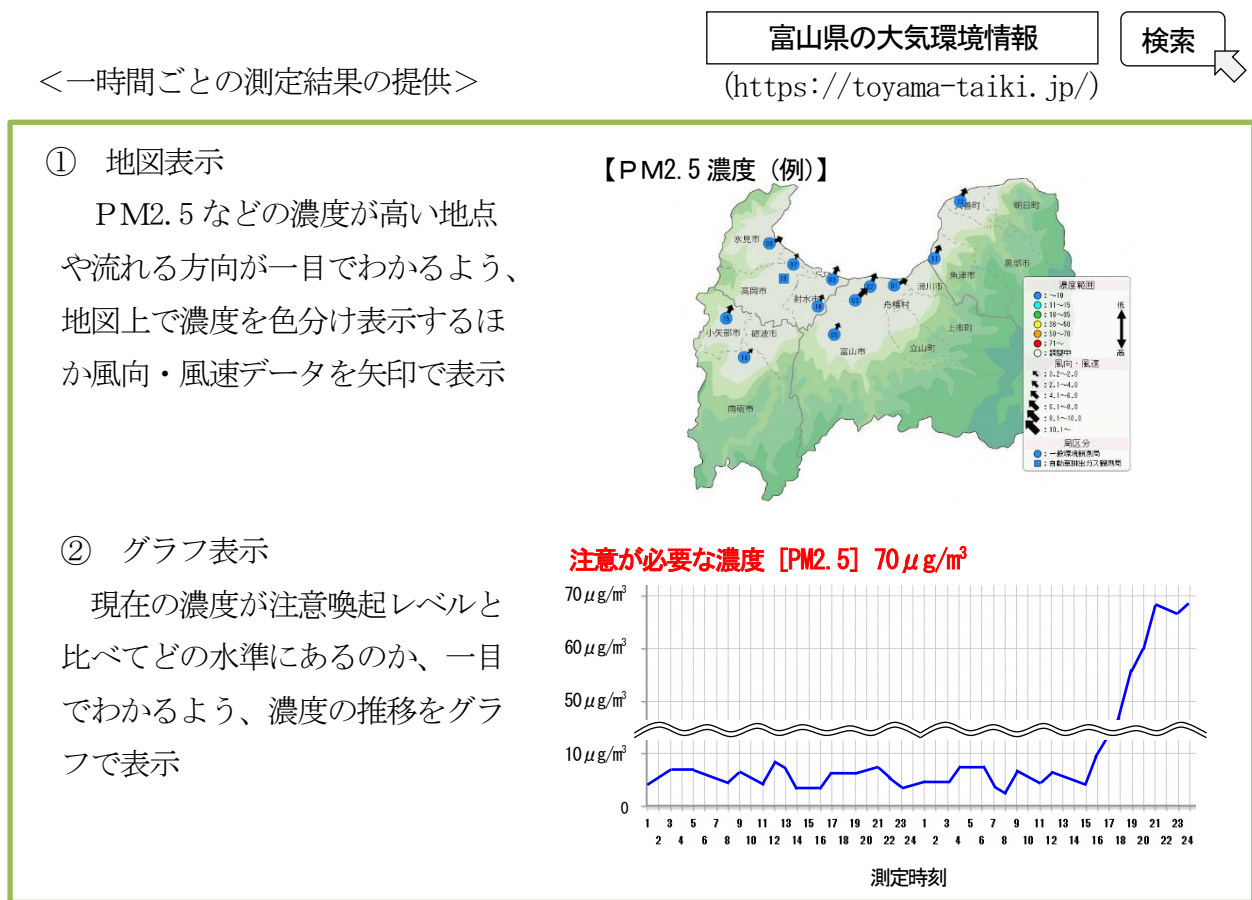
富山県の大気環境情報

検索

＜一時間ごとの測定結果の提供＞

(https://toyama-taiki.jp/)

① 地図表示

PM2.5などの濃度が高い地点や流れる方向が一目でわかるよう、地図上で濃度を色分け表示するほか風向・風速データを矢印で表示

【PM2.5濃度（例）】

氷見市
高岡市
射水市
小矢部市
砺波市
南砺市
富山市
舟橋村
滑川市
上市町
立山町
魚津市
黒部市
朝日町
入善町

濃度範囲
：~10
：11~15
：16~35
：36~50
：50~70
：71~
：調整中
低
高
風向・風速
：0.2~2.0
：2.1~4.0
：4.1~6.0
：6.1~8.0
：8.1~10.0
：10.1~
局区分
：一般環境測定局
：自動車排出ガス測定局

② グラフ表示

現在の濃度が注意喚起レベルと比べてどの水準にあるのか、一目でわかるよう、濃度の推移をグラフで表示

注意が必要な濃度［PM2.5］70μg/㎥

70μg/㎥
60μg/㎥
50μg/㎥
10μg/㎥
0

1 2 3 4 5 6 7 8 9 10 11 12 13 14 15 16 17 18 19 20 21 22 23 24 1 2 3 4 5 6 7 8 9 10 11 12 13 14 15 16 17 18 19 20 21 22 23 24

測定時刻